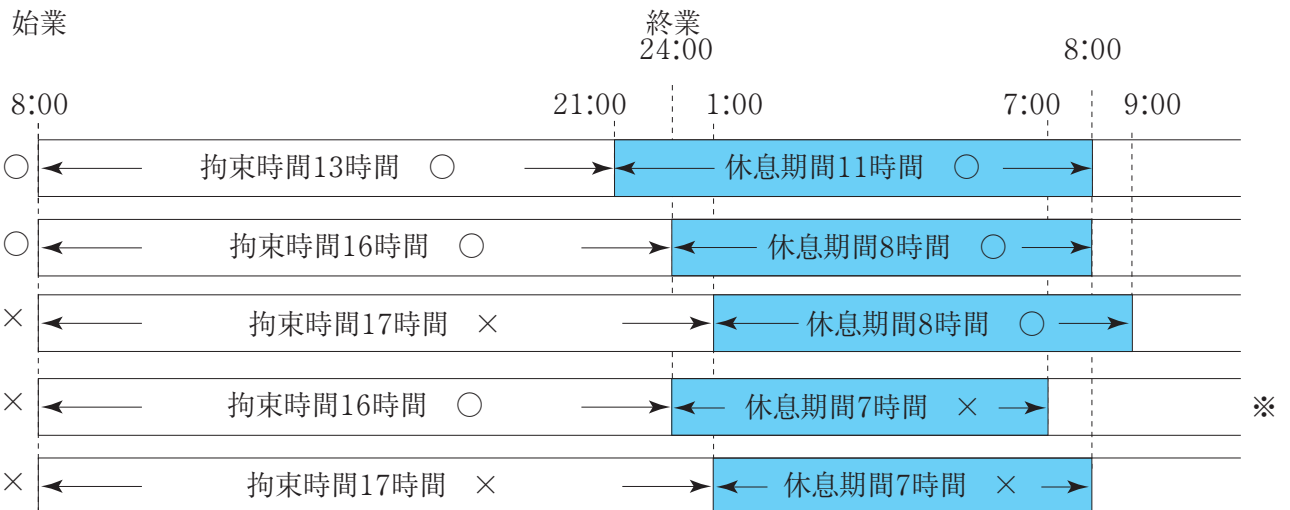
始業

終業
24:00

8:00

8:00

21:00

1:00

7:00

9:00

○ 拘束時間13時間 ○ 休息期間11時間 ○

○ 拘束時間16時間 ○ 休息期間8時間 ○

× 拘束時間17時間 × 休息期間8時間 ○

× 拘束時間16時間 ○ 休息期間7時間 × ※

× 拘束時間17時間 × 休息期間7時間 ×